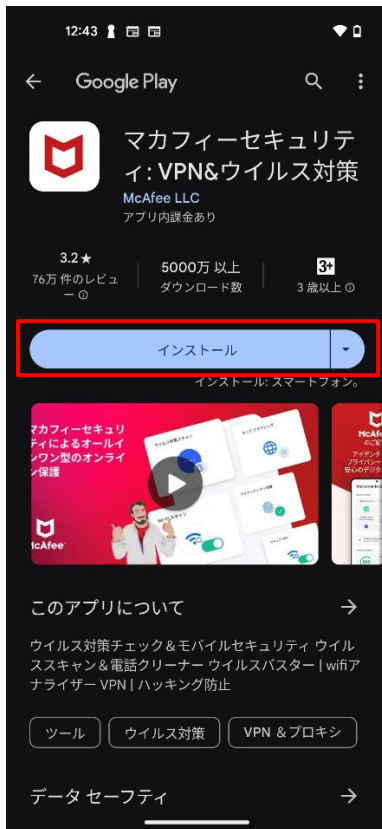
12:43

Google Play

マカフィーセキュリティ: VPN&ウイルス対策

McAfee LLC

アプリ内課金あり

3.2★

76万 件のレビュー ⓘ

5000万 以上

ダウンロード数

3+

3 歳以上 ⓘ

インストール

インストール: スマートフォン。

マカフィーセキュリティによるオールインワン型のオンライン保護

McAfee

このアプリについて →

ウイルス対策チェック&モバイルセキュリティ ウイルススキャン&電話クリーナー ウイルスバスター | wifiアナライザー VPN | ハッキング防止

ツール

ウイルス対策

VPN &プロキシ

データ セーフティ →